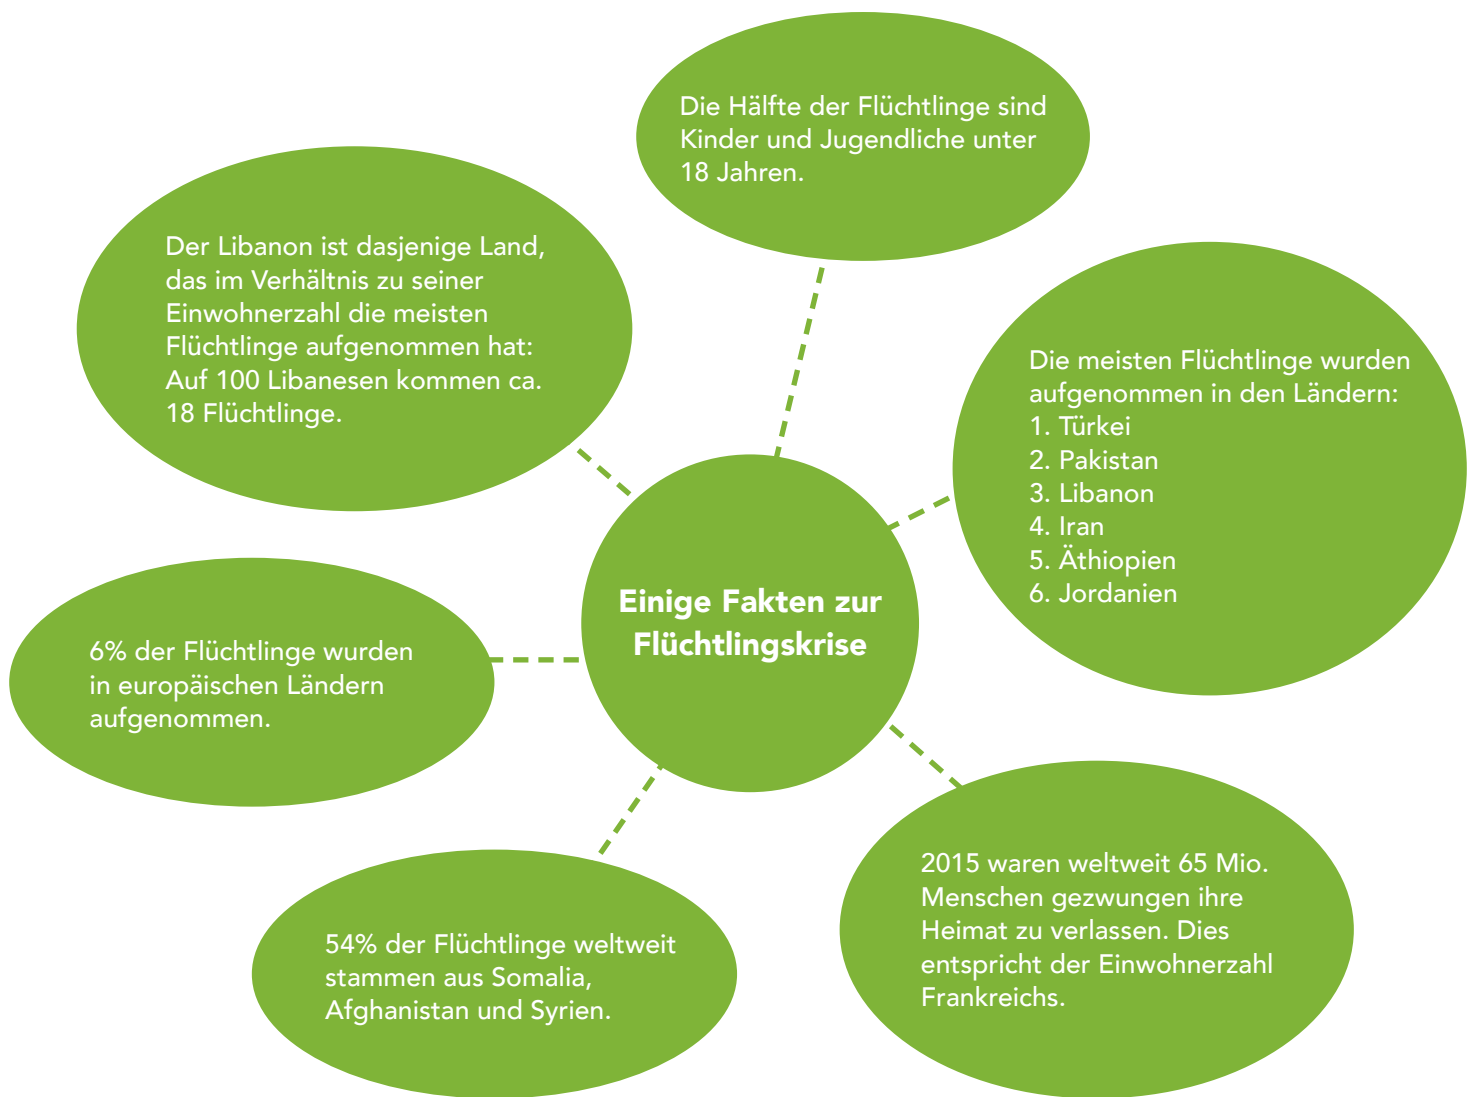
Einige Fakten zur Flüchtlingskrise

Die Hälfte der Flüchtlinge sind Kinder und Jugendliche unter 18 Jahren.

Der Libanon ist dasjenige Land, das im Verhältnis zu seiner Einwohnerzahl die meisten Flüchtlinge aufgenommen hat: Auf 100 Libanesen kommen ca. 18 Flüchtlinge.

Die meisten Flüchtlinge wurden aufgenommen in den Ländern:
1. Türkei
2. Pakistan
3. Libanon
4. Iran
5. Äthiopien
6. Jordanien

6% der Flüchtlinge wurden in europäischen Ländern aufgenommen.

2015 waren weltweit 65 Mio. Menschen gezwungen ihre Heimat zu verlassen. Dies entspricht der Einwohnerzahl Frankreichs.

54% der Flüchtlinge weltweit stammen aus Somalia, Afghanistan und Syrien.